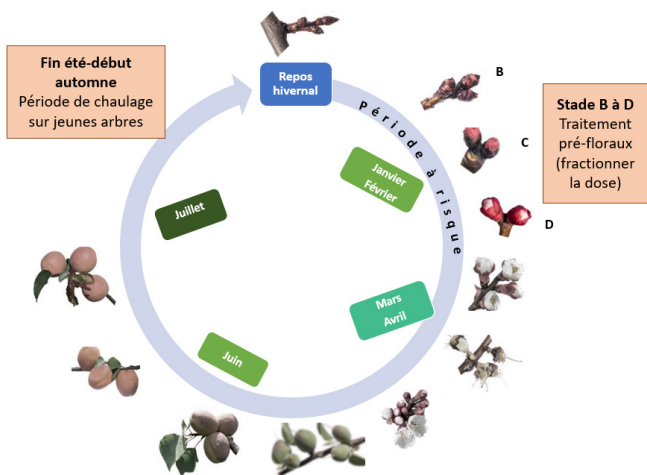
**Fin été-début automne**
Période de chaulage sur jeunes arbres

Repos hivernal

période à risque

B

C

D

**Stade B à D**
Traitement pré-floraux (fractionner la dose)

Janvier Février

Juillet

Mars Avril

Juin